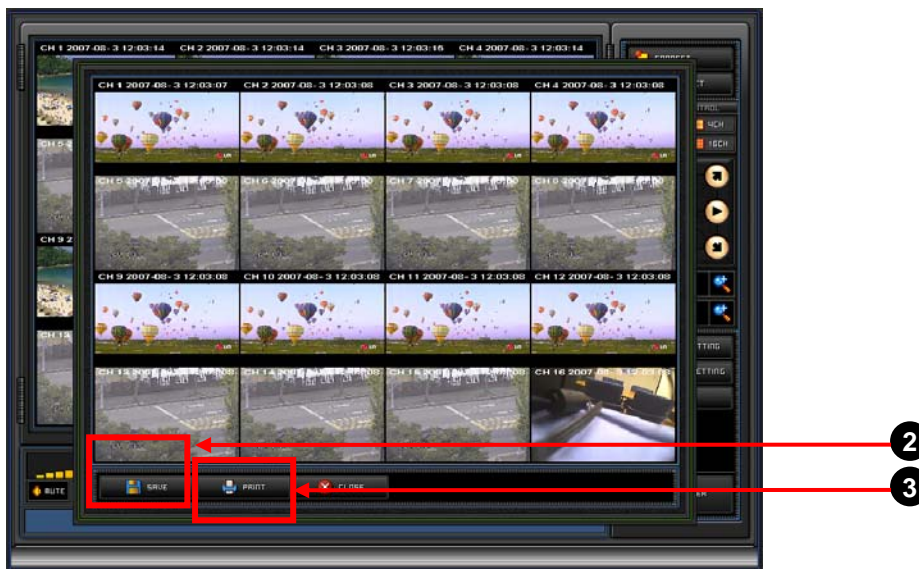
CH 1 2007-08-3 12:03:14 CH 2 2007-08-3 12:03:14 CH 3 2007-08-3 12:03:16 CH 4 2007-08-3 12:03:14

CH 1 2007-08-3 12:03:07 CH 2 2007-08-3 12:03:08 CH 3 2007-08-3 12:03:08 CH 4 2007-08-3 12:03:08

CH 9 2007-08-3 12:03:08 CH 10 2007-08-3 12:03:08 CH 11 2007-08-3 12:03:08 CH 12 2007-08-3 12:03:08

CH 16 2007-08-3

4CH
16CH

MUTE

SAVE
PRINT
CLOSE

2
3